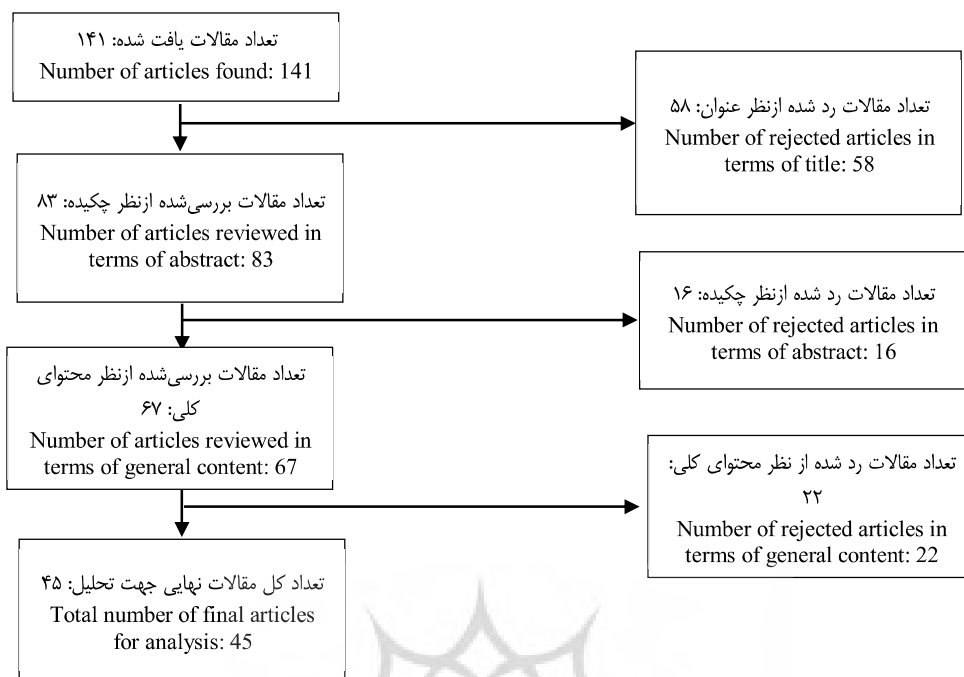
تعداد مقالات یافت شده: ۱۴۱
Number of articles found: 141

تعداد مقالات رد شده ازنظر عنوان: ۵۸
Number of rejected articles in terms of title: 58

تعداد مقالات بررسی‌شده ازنظر چکیده: ۸۳
Number of articles reviewed in terms of abstract: 83

تعداد مقالات رد شده ازنظر چکیده: ۱۶
Number of rejected articles in terms of abstract: 16

تعداد مقالات بررسی‌شده ازنظر محتوای کلی: ۶۷
Number of articles reviewed in terms of general content: 67

تعداد مقالات رد شده از نظر محتوای کلی: ۲۲
Number of rejected articles in terms of general content: 22

تعداد کل مقالات نهایی جهت تحلیل: ۴۵
Total number of final articles for analysis: 45